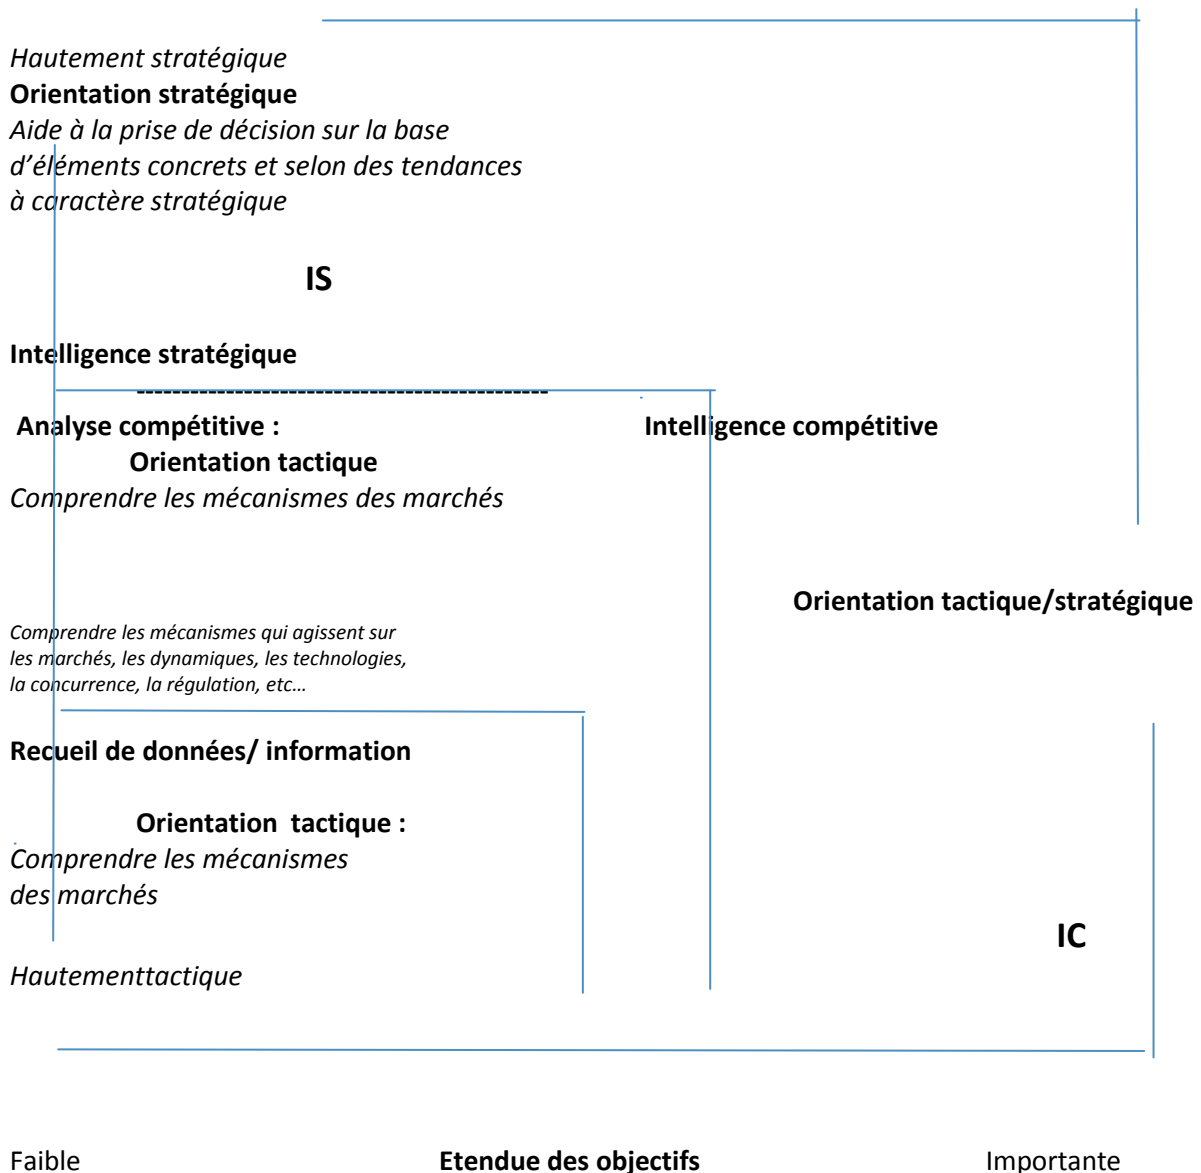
*Hautement stratégique*
**Orientation stratégique**
*Aide à la prise de décision sur la base d'éléments concrets et selon des tendances à caractère stratégique*

**IS**

**Intelligence stratégique**

**---------------------------------------------------**

**Analyse compétitive :**

**Intelligence compétitive**

**Orientation tactique**
*Comprendre les mécanismes des marchés*

**Orientation tactique/stratégique**

*Comprendre les mécanismes qui agissent sur les marchés, les dynamiques, les technologies, la concurrence, la régulation, etc…*

**Recueil de données/ information**

**Orientation tactique :**
*Comprendre les mécanismes des marchés*

**IC**

*Hautementtactique*

Faible

**Etendue des objectifs**

Importante